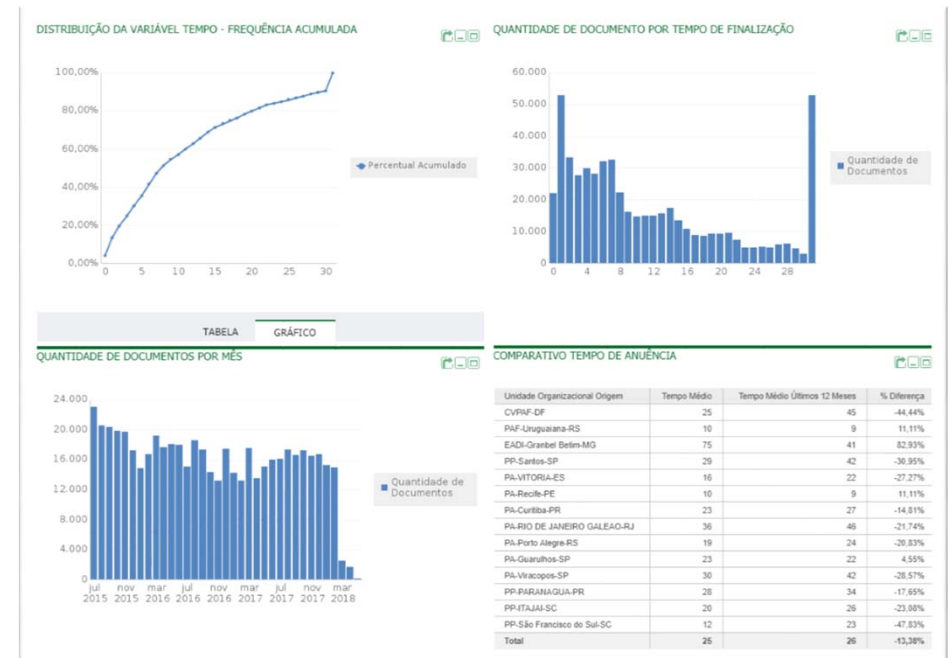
DISTRIBUIÇÃO DA VARIÁVEL TEMPO - FREQUÊNCIA ACUMULADA

100,00%
80,00%
60,00%
40,00%
20,00%
0,00%
0 5 10 15 20 25 30

Percentual Acumulado

QUANTIDADE DE DOCUMENTO POR TEMPO DE FINALIZAÇÃO

60.000
50.000
40.000
30.000
20.000
10.000
0
0 4 8 12 16 20 24 28

Quantidade de Documentos

TABELA GRÁFICO

QUANTIDADE DE DOCUMENTOS POR MÊS

24.000
20.000
16.000
12.000
8.000
4.000
0
jul 2015 nov 2015 mar 2016 jul 2016 nov 2016 mar 2017 jul 2017 nov 2017 mar 2018

Quantidade de Documentos

COMPARATIVO TEMPO DE ANUÊNCIA

| Unidade Organizacional Origem | Tempo Médio | Tempo Médio Últimos 12 Meses | % Diferença |
|---|---|---|---|
| CVPAF-DF | 25 | 45 | -44,44% |
| PAF-Uruguaiana-RS | 10 | 9 | 11,11% |
| EADI-Granbel Belim-MG | 75 | 41 | 82,93% |
| PP-Santos-SP | 29 | 42 | -30,95% |
| PA-VITORIA-ES | 16 | 22 | -27,27% |
| PA-Recife-PE | 10 | 9 | 11,11% |
| PA-Curitiba-PR | 23 | 27 | -14,81% |
| PA-RIO DE JANEIRO GALEAO-RJ | 36 | 46 | -21,74% |
| PA-Porto Alegre-RS | 19 | 24 | -20,83% |
| PA-Guarulhos-SP | 23 | 22 | 4,55% |
| PA-Viracopos-SP | 30 | 42 | -28,57% |
| PP-PARANAGUA-PR | 28 | 34 | -17,65% |
| PP-ITAJAI-SC | 20 | 26 | -23,08% |
| PP-São Francisco do Sul-SC | 12 | 23 | -47,83% |
| Total | 25 | 26 | -13,38% |